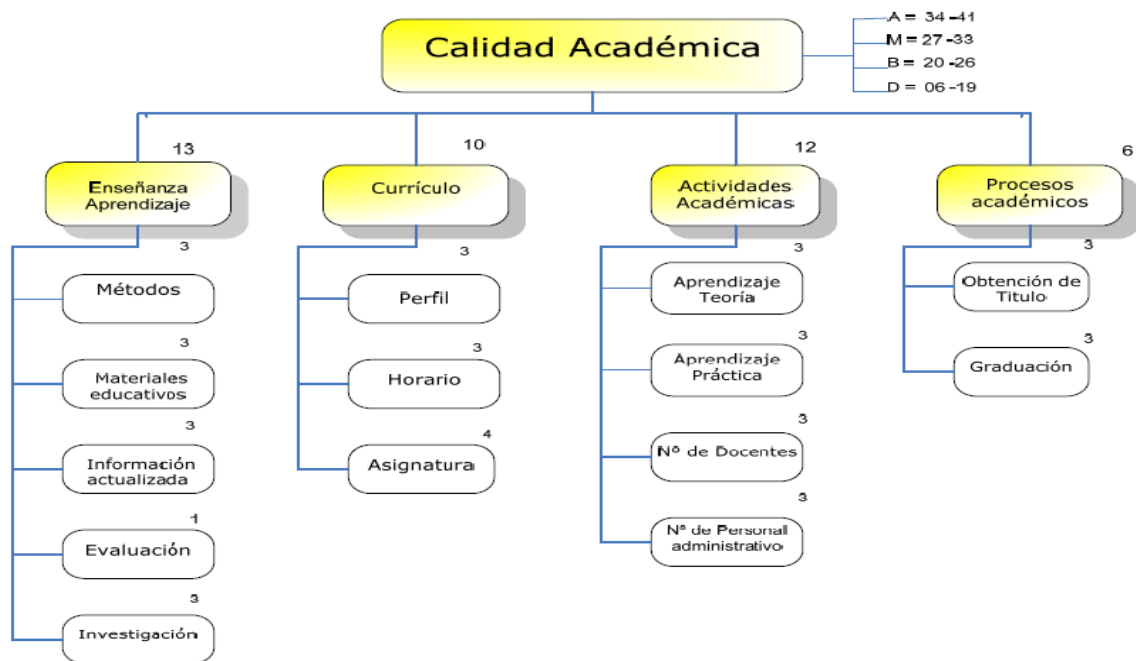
Calidad Académica

A = 34 - 41
M = 27 - 33
B = 20 - 26
D = 06 - 19

13
Enseñanza Aprendizaje

10
Currículo

12
Actividades Académicas

6
Procesos académicos

3
Métodos

3
Materiales educativos

3
Información actualizada

1
Evaluación

3
Investigación

3
Perfil

3
Horario

4
Asignatura

3
Aprendizaje Teoría

3
Aprendizaje Práctica

3
Nº de Docentes

3
Nº de Personal administrativo

3
Obtención de Titulo

3
Graduación